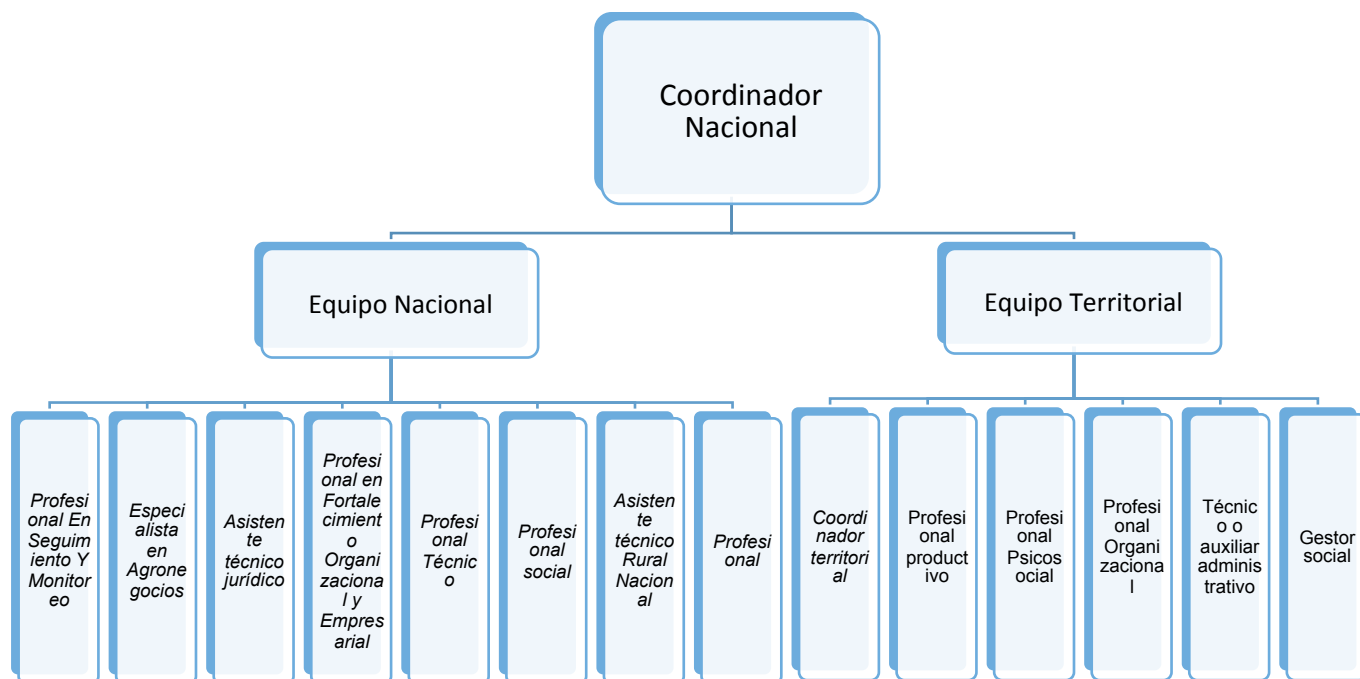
Coordinador Nacional

Equipo Nacional

Equipo Territorial

Profesional En Seguimiento Y Monitoreo

Especialista en Agronegocios

Asistente técnico jurídico

Profesional en Fortalecimiento Organizacional y Empresarial

Profesional Técnico

Profesional social

Asistente técnico Rural Nacional

Profesional

Coordinador territorial

Profesional productivo

Profesional Psicosocial

Profesional Organizacional

Técnico o auxiliar administrativo

Gestor social